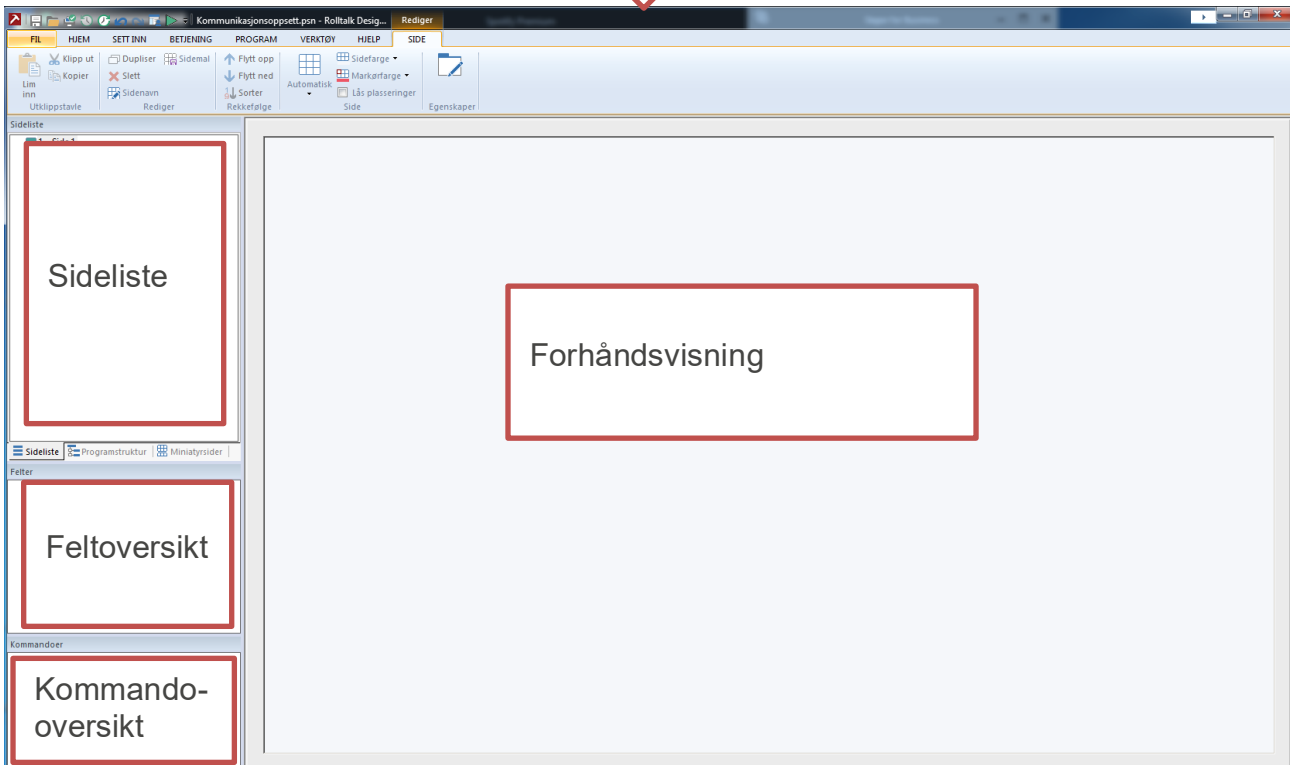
Kommunikasjonsoppsett.psn - Rolltalk Desig... Rediger

FIL HJEM SETT INN BETJENING PROGRAM VERKTØY HJELP SIDE

Lim inn
Klipp ut
Kopier
Utklippstavle

Dupliser
Sidemal
Slett
Sidenavn
Rediger

Flytt opp
Flytt ned
Sorter
Rekkefølge

Automatisk
Sidefarge
Markørfarge
Lås plasseringer
Side

Egenskaper

Sideliste

Sideliste

Sideliste Programstruktur Miniatyrsider

Felter

Feltoversikt

Kommandoer

Kommando-oversikt

Forhåndsvisning